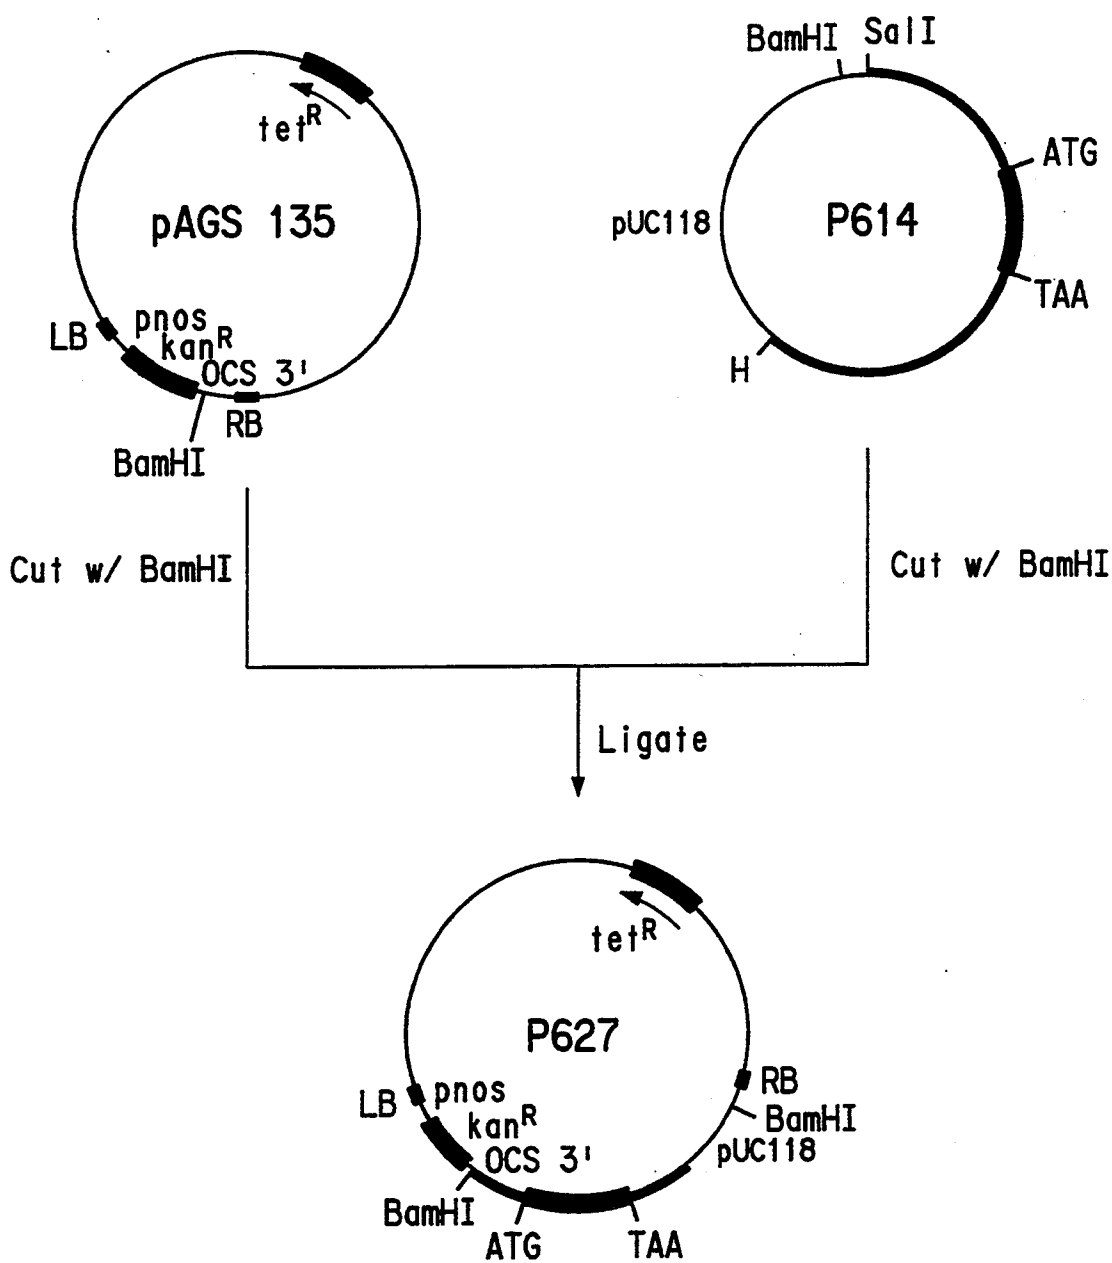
$tet^R$

pAGS 135

LB

pnos

$kan^R$

OCS 3'

RB

BamHI

BamHI

SalI

ATG

pUC118

P614

TAA

H

Cut w/ BamHI

Cut w/ BamHI

Ligate

$tet^R$

P627

LB

pnos

$kan^R$

OCS 3'

BamHI

ATG

TAA

RB

BamHI

pUC118